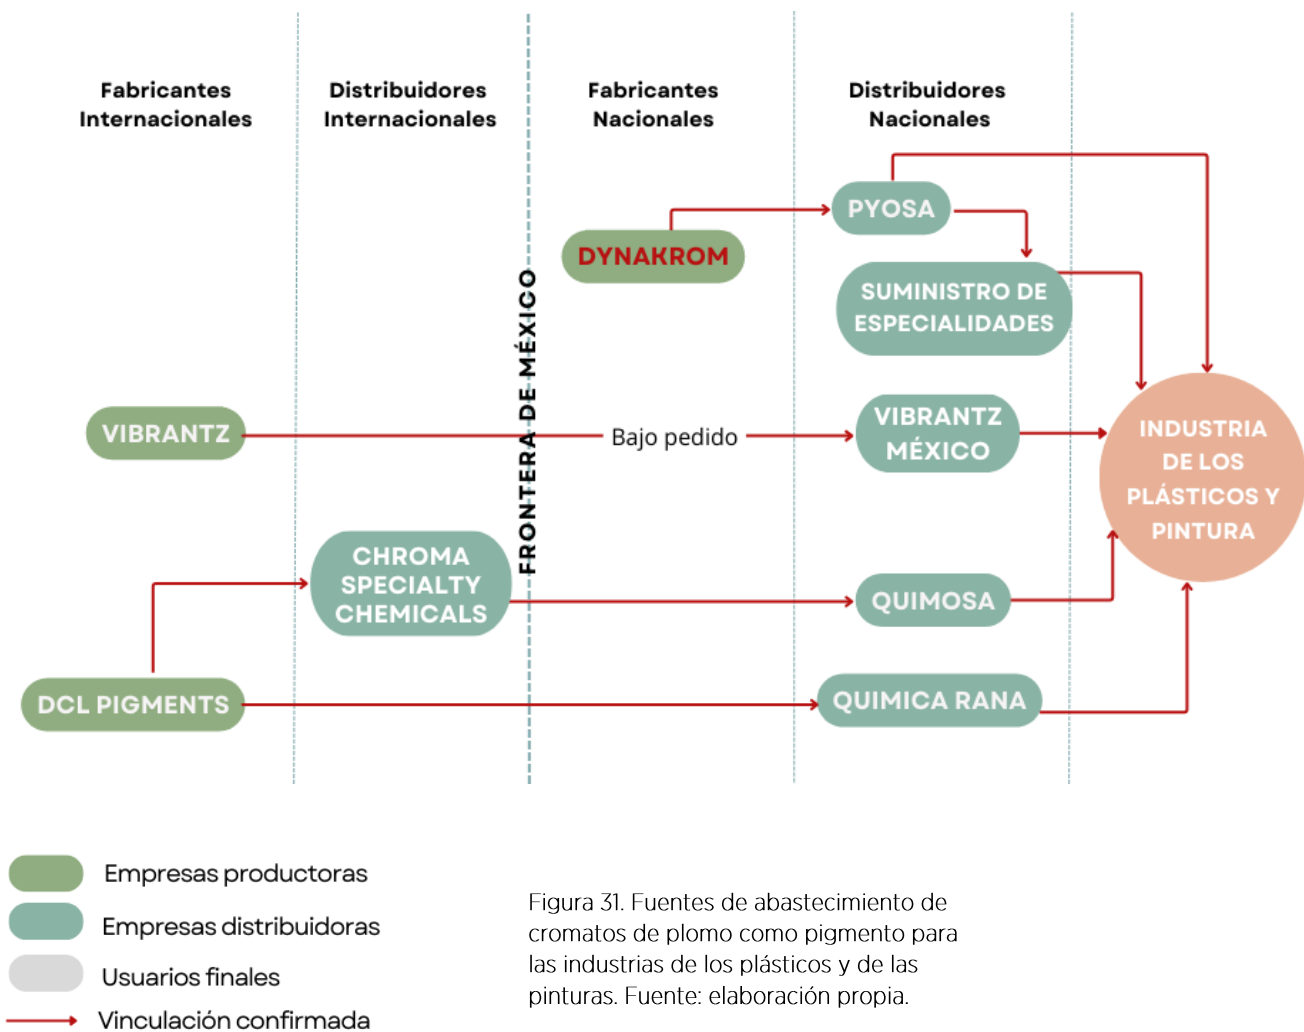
Fabricantes Internacionales

Distribuidores Internacionales

Fabricantes Nacionales

Distribuidores Nacionales

FRONTERA DE MÉXICO

PYOSA

DYNAKROM

SUMINISTRO DE ESPECIALIDADES

VIBRANTZ

Bajo pedido

VIBRANTZ MÉXICO

INDUSTRIA DE LOS PLÁSTICOS Y PINTURA

CHROMA SPECIALTY CHEMICALS

QUIMOSA

DCL PIGMENTS

QUIMICA RANA

Empresas productoras

Empresas distribuidoras

Usuarios finales

Vinculación confirmada

Figura 31. Fuentes de abastecimiento de cromatos de plomo como pigmento para las industrias de los plásticos y de las pinturas. Fuente: elaboración propia.